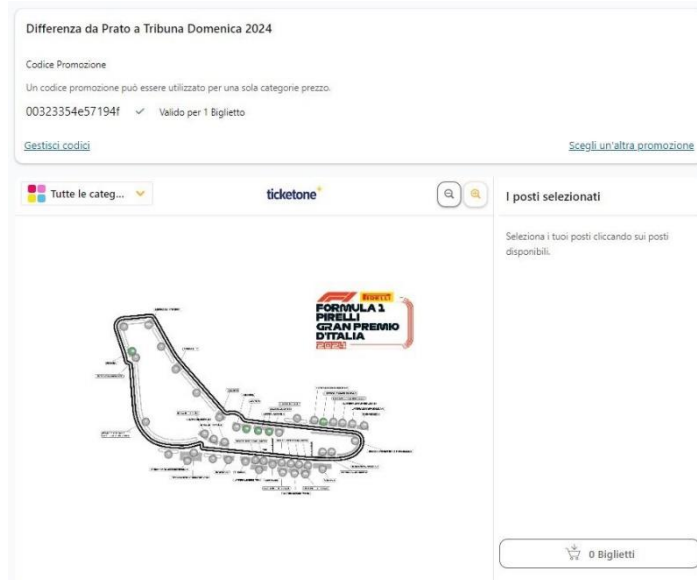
Differenza da Prato a Tribuna Domenica 2024

Codice Promozione

Un codice promozione può essere utilizzato per una sola categorie prezzo.

00323354e57194f ✓ Valido per 1 Biglietto

Gestisci codici

Scegli un'altra promozione

Tutte le categ...

ticketone

I posti selezionati

Seleziona i tuoi posti cliccando sui posti disponibili.

PIRELLI
FORMULA 1
PIRELLI
GRAN PREMIO
D'ITALIA
2024

0 Biglietti